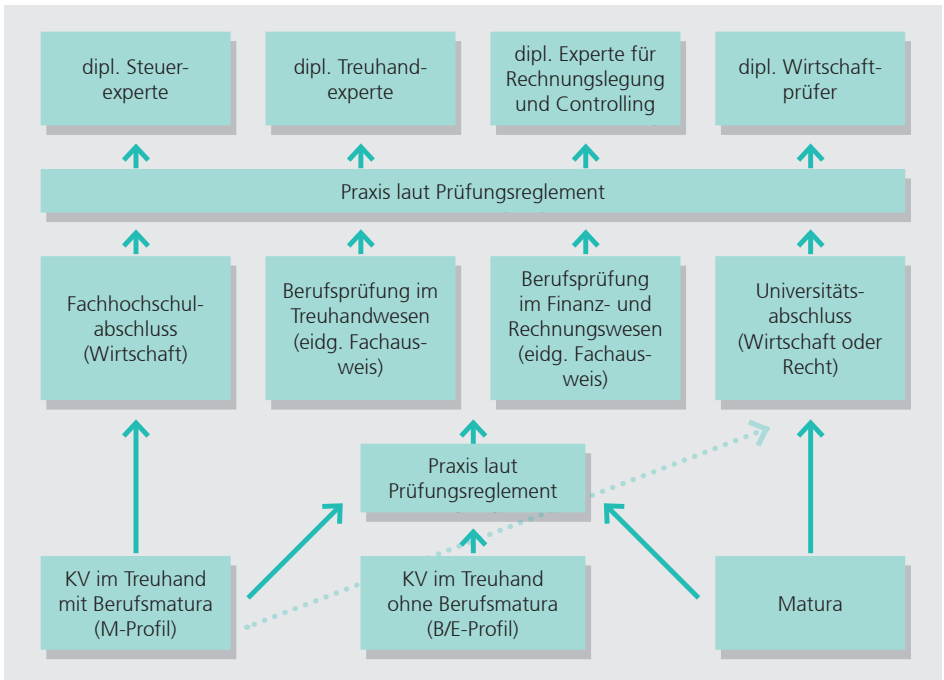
dipl. Steuerexperte

dipl. Treuhandexperte

dipl. Experte für Rechnungslegung und Controlling

dipl. Wirtschaftprüfer

Praxis laut Prüfungsreglement

Fachhochschulabschluss (Wirtschaft)

Berufsprüfung im Treuhandwesen (eidg. Fachausweis)

Berufsprüfung im Finanz- und Rechnungswesen (eidg. Fachausweis)

Universitätsabschluss (Wirtschaft oder Recht)

Praxis laut Prüfungsreglement

KV im Treuhand mit Berufsmatura (M-Profil)

KV im Treuhand ohne Berufsmatura (B/E-Profil)

Matura